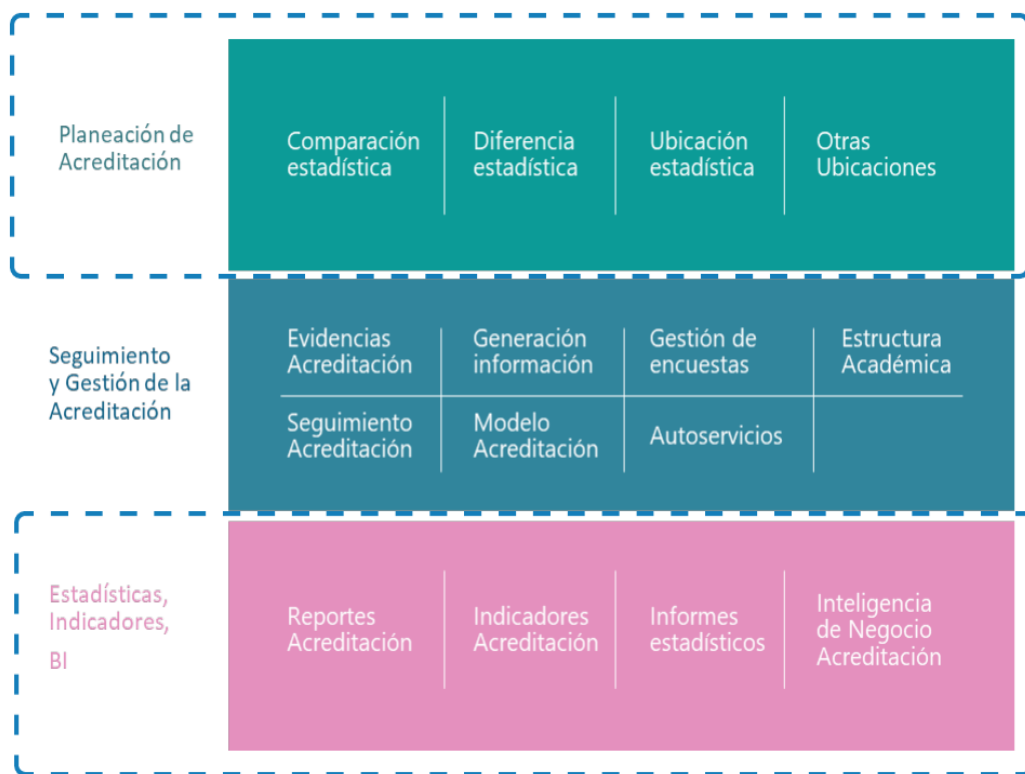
Planeación de Acreditación

| Comparación estadística | Diferencia estadística | Ubicación estadística | Otras Ubicaciones |
|---|---|---|---|

Seguimiento y Gestión de la Acreditación

| Evidencias Acreditación | Generación información | Gestión de encuestas | Estructura Académica |
|---|---|---|---|
| Seguimiento Acreditación | Modelo Acreditación | Autoservicios | |

Estadísticas, Indicadores, BI

| Reportes Acreditación | Indicadores Acreditación | Informes estadísticos | Inteligencia de Negocio Acreditación |
|---|---|---|---|